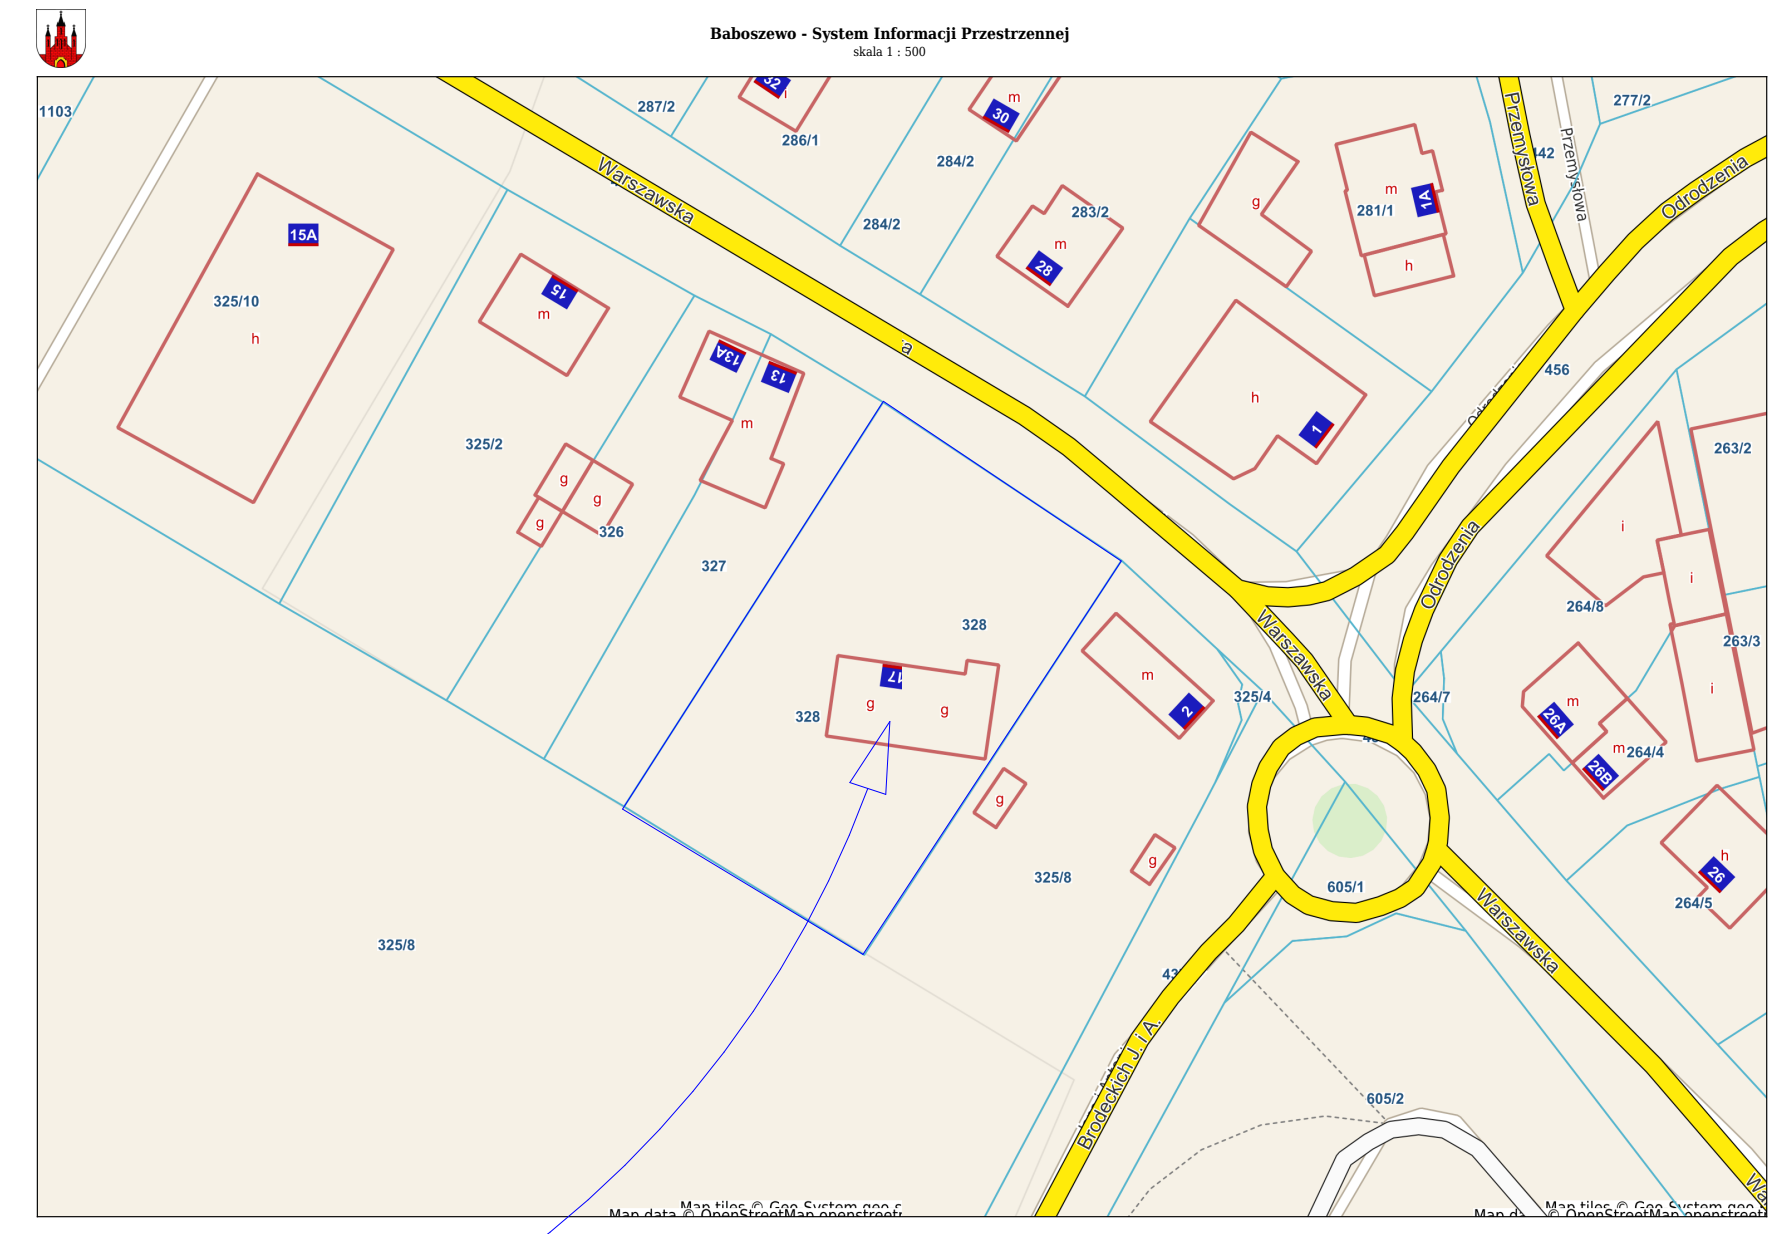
Baboszewo - System Informacji Przestrzennej
skala 1 : 500

1103
287/2
32
i
286/1
m
30
284/2
284/2
283/2
m
28
g
m
281/1
1A
h
Przemysłowa
142
Przemysłowa
277/2
Odrodzenia
Warszawska
15A
325/10
h
15
m
13A
13
m
a
h
1
456
Odrodzenia
263/2
325/2
g
g
g
326
327
328
17
328
g
g
m
2
325/4
Warszawska
264/7
i
i
264/8
263/3
i
m
26A
m
26B
264/4
g
g
325/8
605/1
h
26
264/5
Warszawska
325/8
43
Brodeckich J. i A.
605/2
Map tiles © Geo System geo.s
Map data © OpenStreetMap openstreet
Map tiles © Geo System geo.s
Map data © OpenStreetMap openstreet
Wa